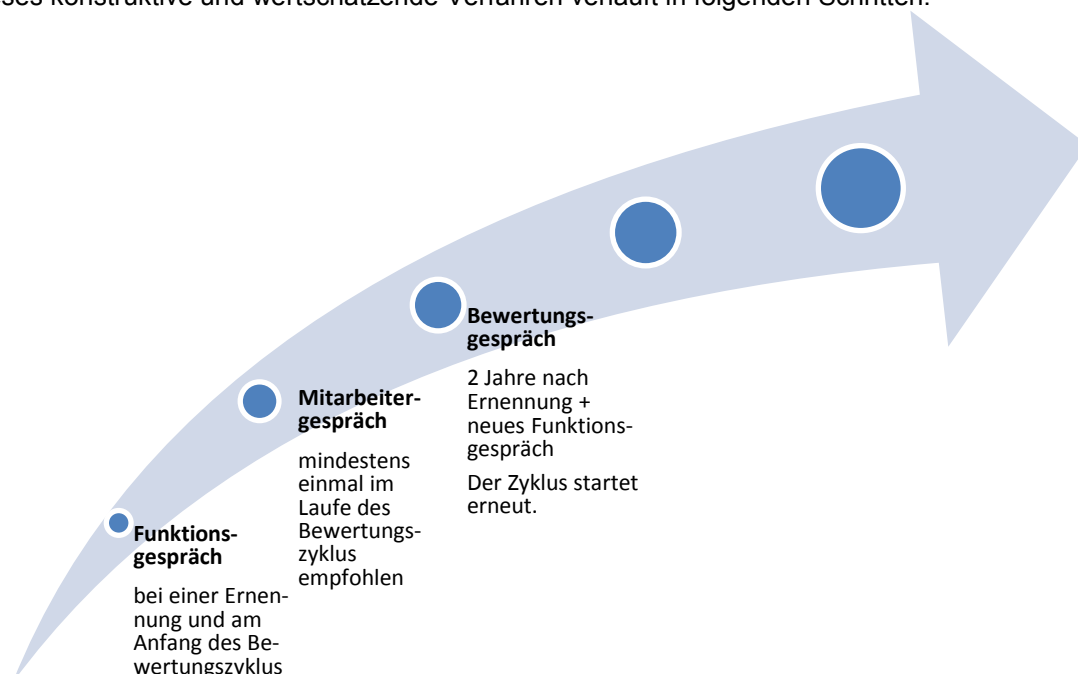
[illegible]ses konstruktive und wertschätzende Verfahren verläuft in folgenden Schritten:

**Funktionsgespräch**

bei einer Ernennung und am Anfang des Bewertungszyklus

**Mitarbeitergespräch**

mindestens einmal im Laufe des Bewertungszyklus empfohlen

**Bewertungsgespräch**

2 Jahre nach Ernennung + neues Funktionsgespräch

Der Zyklus startet erneut.